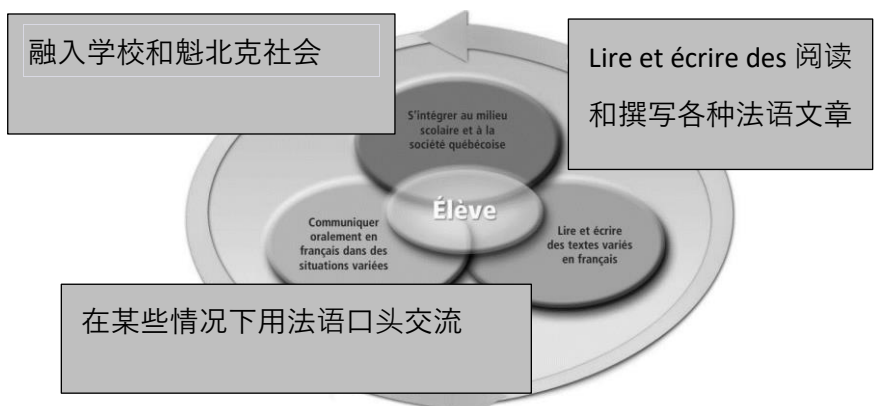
融入学校和魁北克社会

Lire et écrire des 阅读和撰写各种法语文章

S'intégrer au milieu scolaire et à la société québécoise

Élève

Communiquer oralement en français dans des situations variées

Lire et écrire des textes variés en français

在某些情况下用法语口头交流